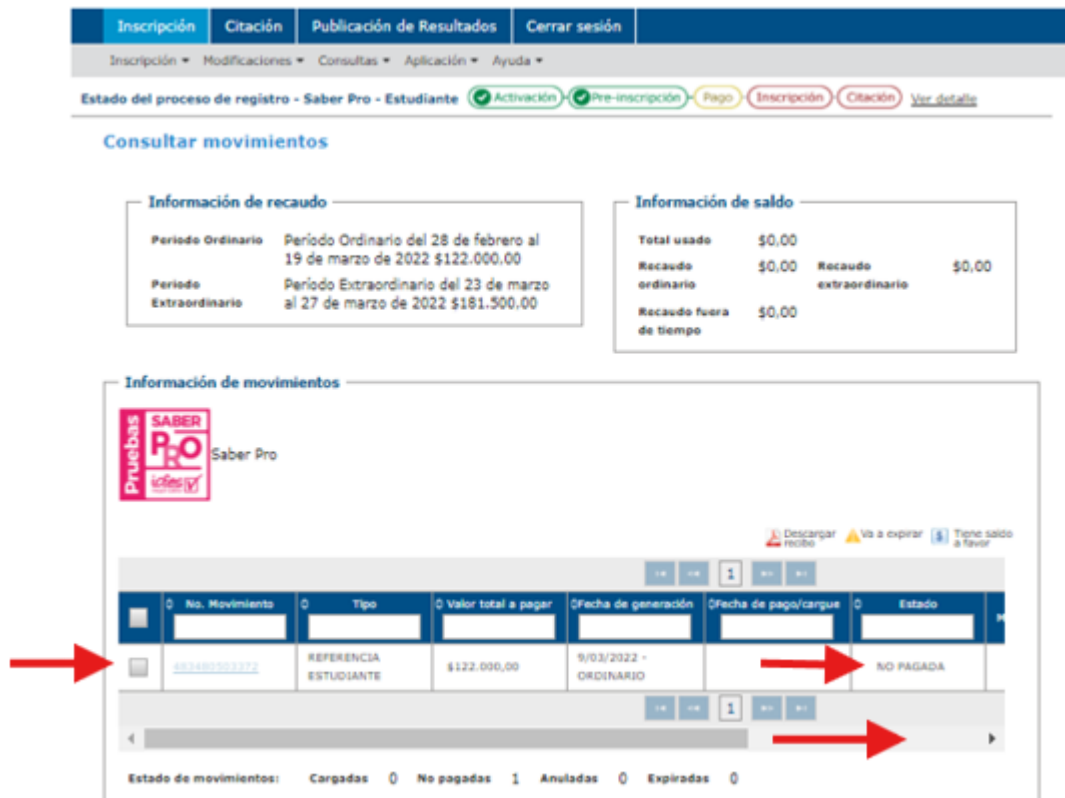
Inscripción | Citación | Publicación de Resultados | Cerrar sesión

Inscripción ▾ Modificaciones ▾ Consultas ▾ Aplicación ▾ Ayuda ▾

Estado del proceso de registro - Saber Pro - Estudiante Activación Pre-inscripción Pago Inscripción Citación Ver detalle

Consultar movimientos

Información de recaudo

Periodo Ordinario Periodo Ordinario del 28 de febrero al 19 de marzo de 2022 $122.000.00

Periodo Extraordinario Periodo Extraordinario del 23 de marzo al 27 de marzo de 2022 $181.500.00

Información de saldo

Total usado $0,00

Recaudo ordinario $0,00 Recaudo extraordinario $0,00

Recaudo fuera de tiempo $0,00

Información de movimientos

Pruebas SABER PRO icfes

Saber Pro

Descargar recibo Va a expirar Tiene saldo a favor

1

| | No. Movimiento | Tipo | Valor total a pagar | Fecha de generación | Fecha de pago/cargue | Estado |
|---|---|---|---|---|---|---|
| | 483480503372 | REFERENCIA ESTUDIANTE | $122.000,00 | 9/03/2022 - ORDINARIO | | NO PAGADA |

1

Estado de movimientos: Cargadas 0 No pagadas 1 Anuladas 0 Expiradas 0